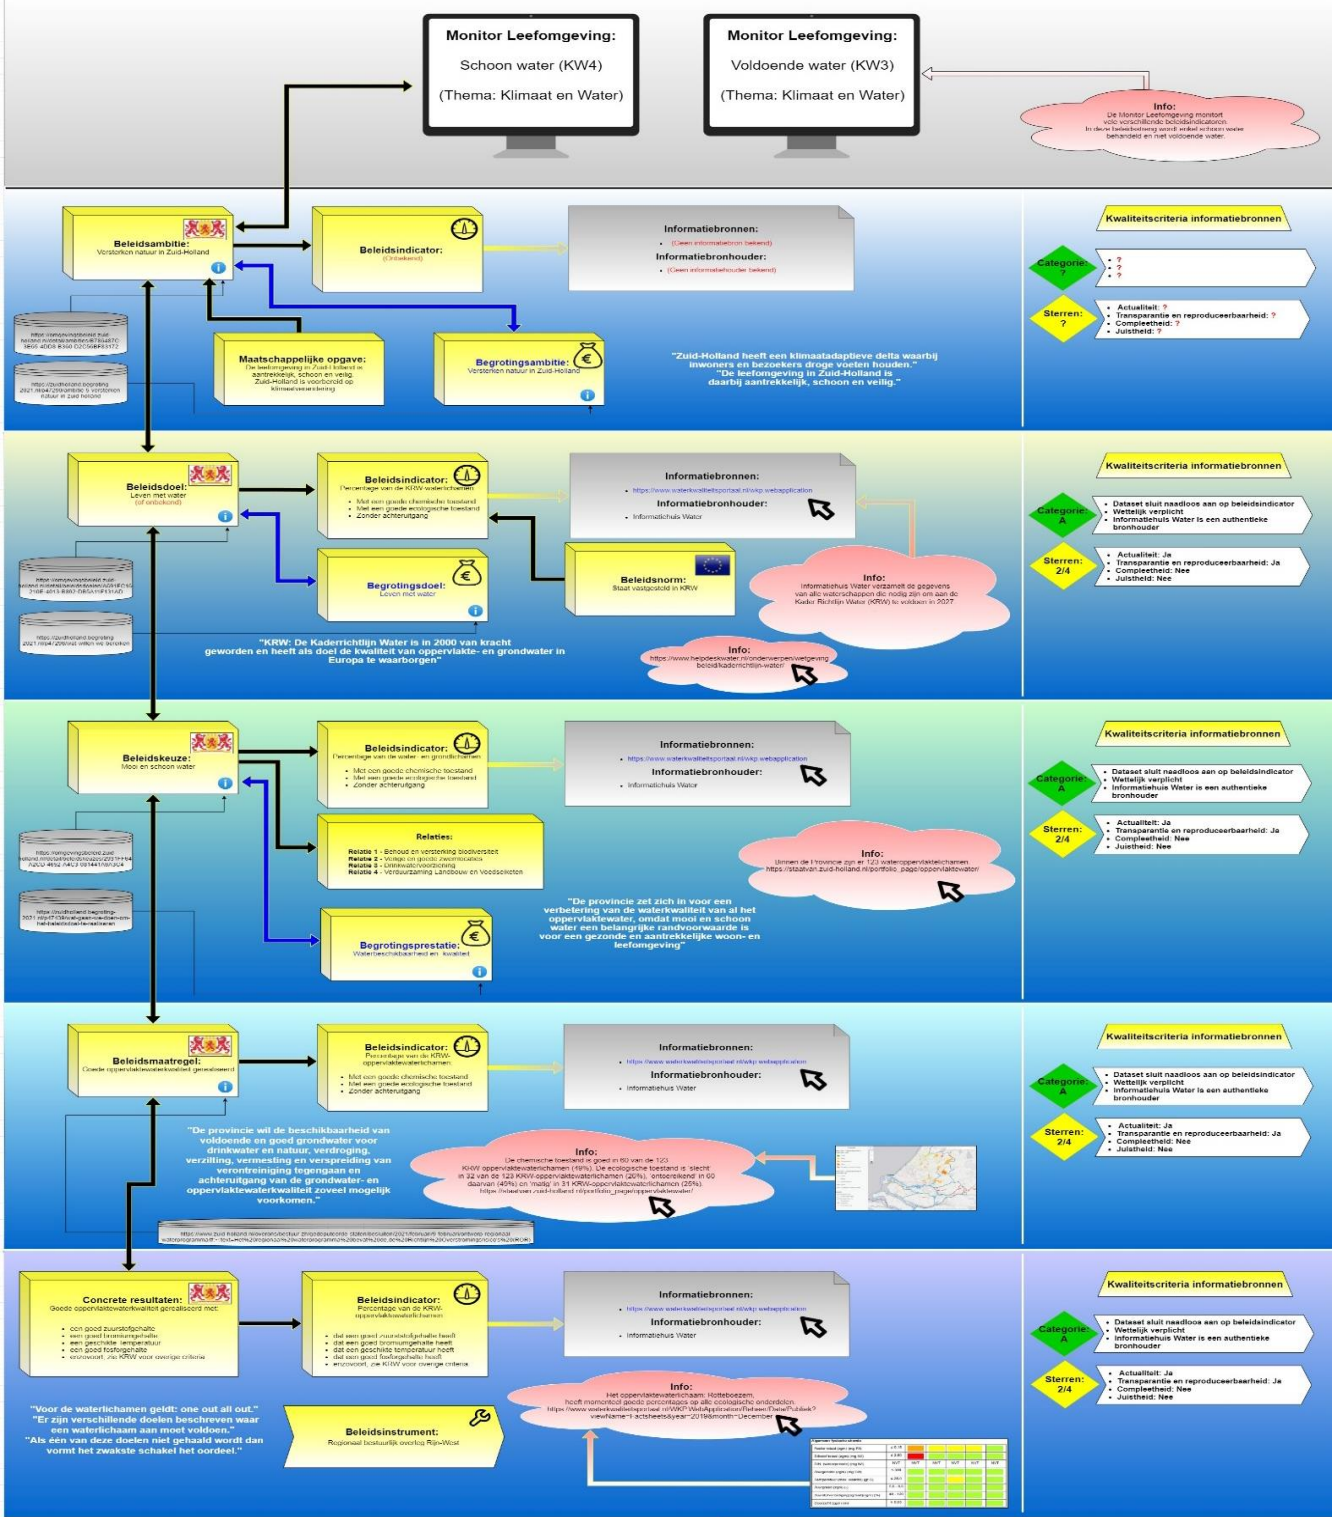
Monitor Leefomgeving:
Schoon water (KW4)
(Thema: Klimaat en Water)

Monitor Leefomgeving:
Voldoende water (KW3)
(Thema: Klimaat en Water)

Info:
De Monitor Leefomgeving monitort vele verschillende beleidsindicatoren. In deze beleidsketen wordt enkel schoon water behandeld en niet voldoende water.

Beleidsambitie:
Versterken natuur in Zuid-Holland

Beleidsindicator:
(Onbekend)

Informatiebronnen:
• (Geen informatiebron bekend)
Informatiebronhouder:
• (Geen informatiehouder bekend)

Kwaliteitscriteria informatiebronnen
Categorie: ?
• ?
• ?
• ?
Sterren: ?
• Actualiteit: ?
• Transparantie en reproduceerbaarheid: ?
• Compleetheid: ?
• Juistheid: ?

Maatschappelijke opgave:
De leefomgeving in Zuid-Holland is aantrekkelijk, schoon en veilig. Zuid-Holland is voorbereid op klimaatverandering

Begrotingsambitie:
Versterken natuur in Zuid-Holland

"Zuid-Holland heeft een klimaatadaptieve delta waarbij inwoners en bezoekers droge voeten houden." "De leefomgeving in Zuid-Holland is daarbij aantrekkelijk, schoon en veilig."

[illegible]
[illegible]

Beleidsdoel:
Leven met water
(of onbekend)

Beleidsindicator:
Percentage van de KRW waterlichamen
• Met een goede chemische toestand
• Met een goede ecologische toestand
• Zonder achteruitgang

Informatiebronnen:
• https://www.waterkwaliteitsportaal.nl/wkp.webapplication
Informatiebronhouder:
• Informatiehuis Water

Kwaliteitscriteria informatiebronnen
Categorie: A
• Dataset sluit naadloos aan op beleidsindicator
• Wettelijk verplicht
• Informatiehuis Water is een authentieke bronhouder
Sterren: 2/4
• Actualiteit: Ja
• Transparantie en reproduceerbaarheid: Ja
• Compleetheid: Nee
• Juistheid: Nee

Begrotingsdoel:
Leven met water

Beleidsnorm:
Staat vastgesteld in KRW

Info:
Informatiehuis Water verzamelt de gegevens van alle waterschappen die nodig zijn om aan de Kader Richtlijn Water (KRW) te voldoen in 2027.

"KRW: De Kaderrichtlijn Water is in 2000 van kracht geworden en heeft als doel de kwaliteit van oppervlakte- en grondwater in Europa te waarborgen"

Info:
https://www.helpdeskwater.nl/onderwerpen/wetgeving-beleid/kaderrichtlijn-water/

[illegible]
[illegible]

Beleidskeuze:
Mooi en schoon water

Beleidsindicator:
Percentage van de water- en grondlichamen
• Met een goede chemische toestand
• Met een goede ecologische toestand
• Zonder achteruitgang

Informatiebronnen:
• https://www.waterkwaliteitsportaal.nl/wkp.webapplication
Informatiebronhouder:
• Informatiehuis Water

Kwaliteitscriteria informatiebronnen
Categorie: A
• Dataset sluit naadloos aan op beleidsindicator
• Wettelijk verplicht
• Informatiehuis Water is een authentieke bronhouder
Sterren: 2/4
• Actualiteit: Ja
• Transparantie en reproduceerbaarheid: Ja
• Compleetheid: Nee
• Juistheid: Nee

Relaties:
Relatie 1 - Behoud en versterking biodiversiteit
Relatie 2 - Vraagt om goede zwemlocaties
Relatie 3 - Drinkwatervoorziening
Relatie 4 - Verduurzaming Landbouw en Voedselketen

Info:
Binnen de Provincie zijn er 123 wateroppervlaktelichamen
https://staatvan.zuid-holland.nl/portfolio_page/oppervlaktewater/

"De provincie zet zich in voor een verbetering van de waterkwaliteit van al het oppervlaktewater, omdat mooi en schoon water een belangrijke randvoorwaarde is voor een gezonde en aantrekkelijke woon- en leefomgeving"

Begrotingsprestatie:
Waterbeschikbaarheid en -kwaliteit

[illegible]
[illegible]

Beleidsmaatregel:
Goede oppervlaktewaterkwaliteit gerealiseerd

Beleidsindicator:
Percentage van de KRW-oppervlaktewaterlichamen
• Met een goede chemische toestand
• Met een goede ecologische toestand
• Zonder achteruitgang

Informatiebronnen:
• https://www.waterkwaliteitsportaal.nl/wkp.webapplication
Informatiebronhouder:
• Informatiehuis Water

Kwaliteitscriteria informatiebronnen
Categorie: A
• Dataset sluit naadloos aan op beleidsindicator
• Wettelijk verplicht
• Informatiehuis Water is een authentieke bronhouder
Sterren: 2/4
• Actualiteit: Ja
• Transparantie en reproduceerbaarheid: Ja
• Compleetheid: Nee
• Juistheid: Nee

"De provincie wil de beschikbaarheid van voldoende en goed grondwater voor drinkwater en natuur, verdroging, verzilting, vermesting en verspreiding van verontreiniging tegengaan en achteruitgang van de grondwater- en oppervlaktewaterkwaliteit zoveel mogelijk voorkomen."

Info:
De chemische toestand is goed in 60 van de 123 KRW oppervlaktewaterlichamen (49%). De ecologische toestand is 'slecht' in 32 van de 123 KRW-oppervlaktewaterlichamen (26%), 'ontoereikend' in 60 daarvan (49%) en 'matig' in 31 KRW-oppervlaktewaterlichamen (25%).
https://staatvan.zuid-holland.nl/portfolio_page/oppervlaktewater/

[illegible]

Concrete resultaten:
Goede oppervlaktewaterkwaliteit gerealiseerd met:
• een goed zuurstofgehalte
• een goed broomgehalte
• een geschikte temperatuur
• een goed fosforgehalte
• enzovoort, zie KRW voor overige criteria

Beleidsindicator:
Percentage van de KRW-oppervlaktewaterlichamen
• dat een goed zuurstofgehalte heeft
• dat een goed bromgehalte heeft
• dat een geschikte temperatuur heeft
• dat een goed fosforgehalte heeft
• enzovoort, zie KRW voor overige criteria

Informatiebronnen:
• https://www.waterkwaliteitsportaal.nl/wkp.webapplication
Informatiebronhouder:
• Informatiehuis Water

Kwaliteitscriteria informatiebronnen
Categorie: A
• Dataset sluit naadloos aan op beleidsindicator
• Wettelijk verplicht
• Informatiehuis Water is een authentieke bronhouder
Sterren: 2/4
• Actualiteit: Ja
• Transparantie en reproduceerbaarheid: Ja
• Compleetheid: Nee
• Juistheid: Nee

Info:
Het oppervlaktewaterlichaam: Hollebozem, heeft momenteel goede percentages op alle ecologische onderdelen.
https://www.waterkwaliteitsportaal.nl/WKP.WebApplication/Beheer/Data/Publiek?viewName=Factsheets&year=2019&month=December

"Voor de waterlichamen geldt: one out all out." "Er zijn verschillende doelen beschreven waar een waterlichaam aan moet voldoen." "Als één van deze doelen niet gehaald wordt dan vormt het zwakste schakel het oordeel."

Beleidsinstrument:
Regionaal bestuurlijk overleg Rijn-West